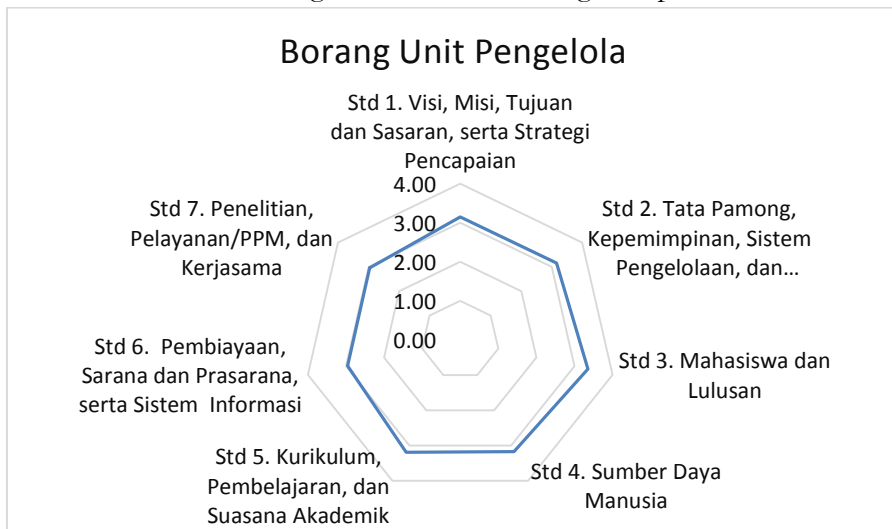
Borang Unit Pengelola

Std 1. Visi, Misi, Tujuan dan Sasaran, serta Strategi Pencapaian

4.00
3.00
2.00
1.00
0.00

Std 2. Tata Pamong, Kepemimpinan, Sistem Pengelolaan, dan…

Std 3. Mahasiswa dan Lulusan

Std 4. Sumber Daya Manusia

Std 5. Kurikulum, Pembelajaran, dan Suasana Akademik

Std 6. Pembiayaan, Sarana dan Prasarana, serta Sistem Informasi

Std 7. Penelitian, Pelayanan/PPM, dan Kerjasama